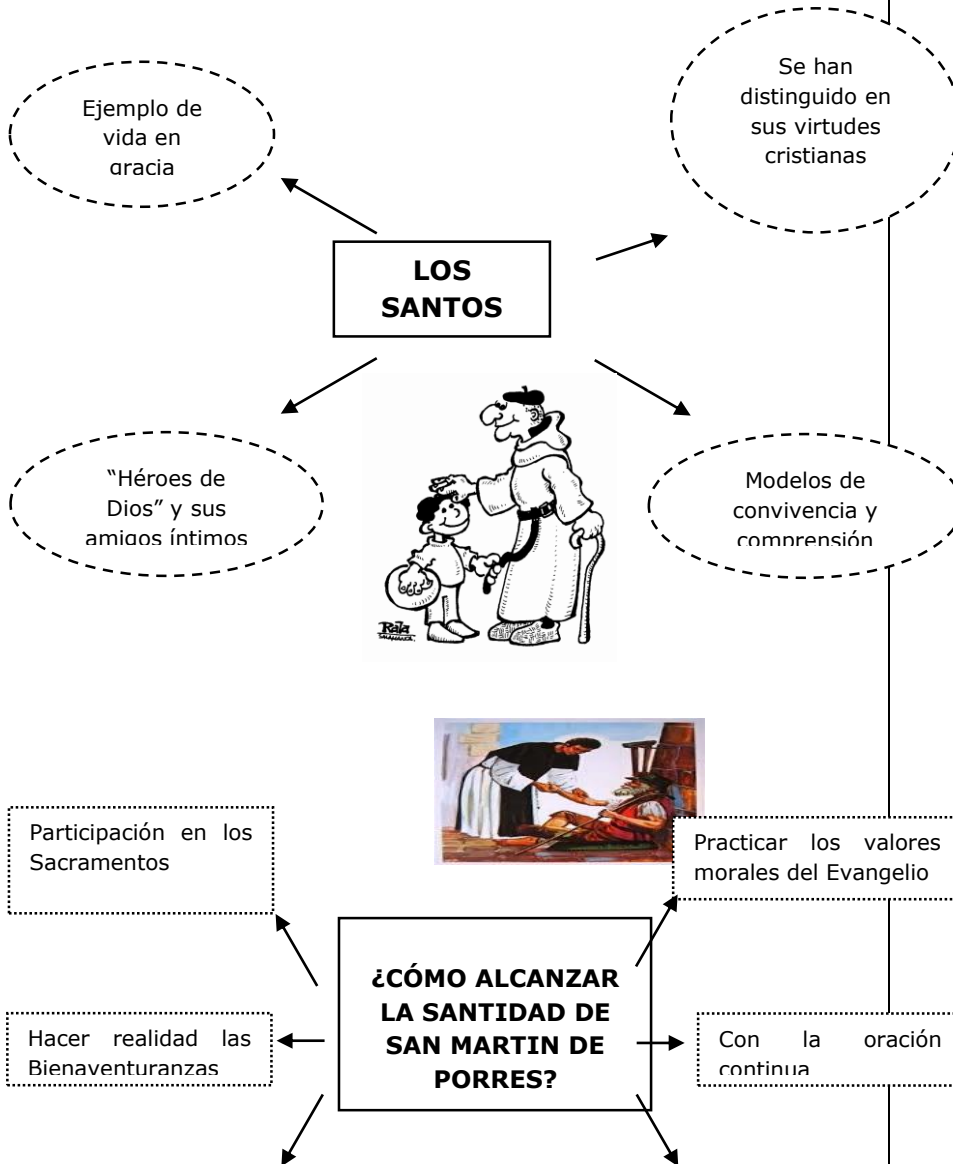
Ejemplo de vida en gracia

Se han distinguido en sus virtudes cristianas

LOS SANTOS

"Héroes de Dios" y sus amigos íntimos

Modelos de convivencia y comprensión

Rata

Participación en los Sacramentos

Practicar los valores morales del Evangelio

¿CÓMO ALCANZAR LA SANTIDAD DE SAN MARTIN DE PORRES?

Hacer realidad las Bienaventuranzas

Con la oración continua